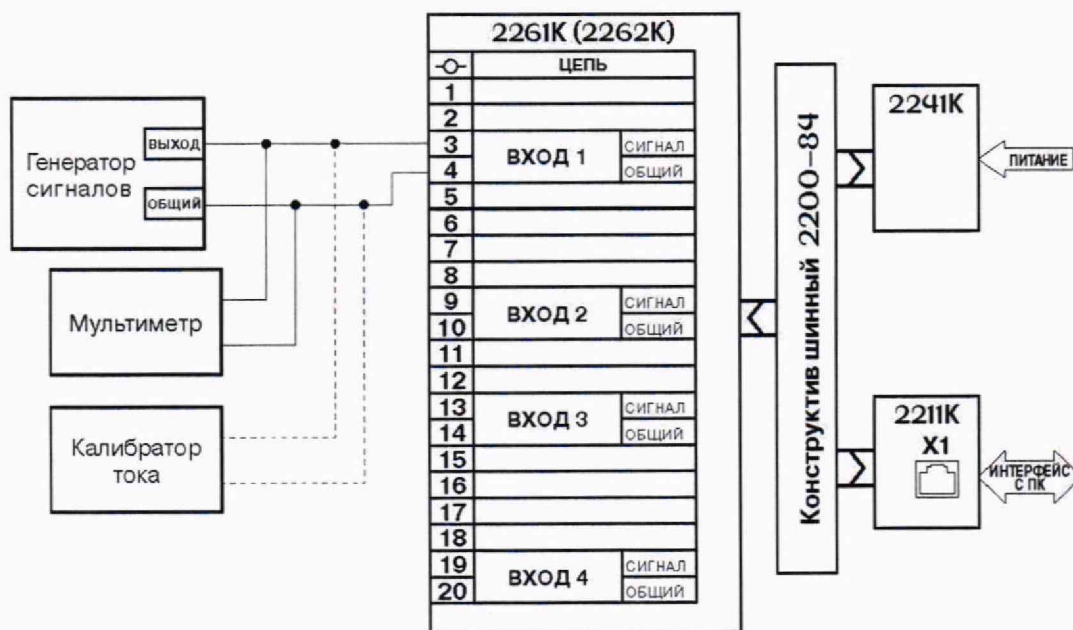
Генератор сигналов
ВЫХОД
ОБЩИЙ

Мультиметр

Калибратор тока

2261К (2262К)

| -○- | ЦЕПЬ | |
|---|---|---|
| 1 | | |
| 2 | | |
| 3 | ВХОД 1 | СИГНАЛ |
| 4 | | ОБЩИЙ |
| 5 | | |
| 6 | | |
| 7 | | |
| 8 | | |
| 9 | ВХОД 2 | СИГНАЛ |
| 10 | | ОБЩИЙ |
| 11 | | |
| 12 | | |
| 13 | ВХОД 3 | СИГНАЛ |
| 14 | | ОБЩИЙ |
| 15 | | |
| 16 | | |
| 17 | | |
| 18 | | |
| 19 | ВХОД 4 | СИГНАЛ |
| 20 | | ОБЩИЙ |

Конструктив шинный 2200-84

2241К
ПИТАНИЕ

2211К
X1
ИНТЕРФЕЙС С ПК